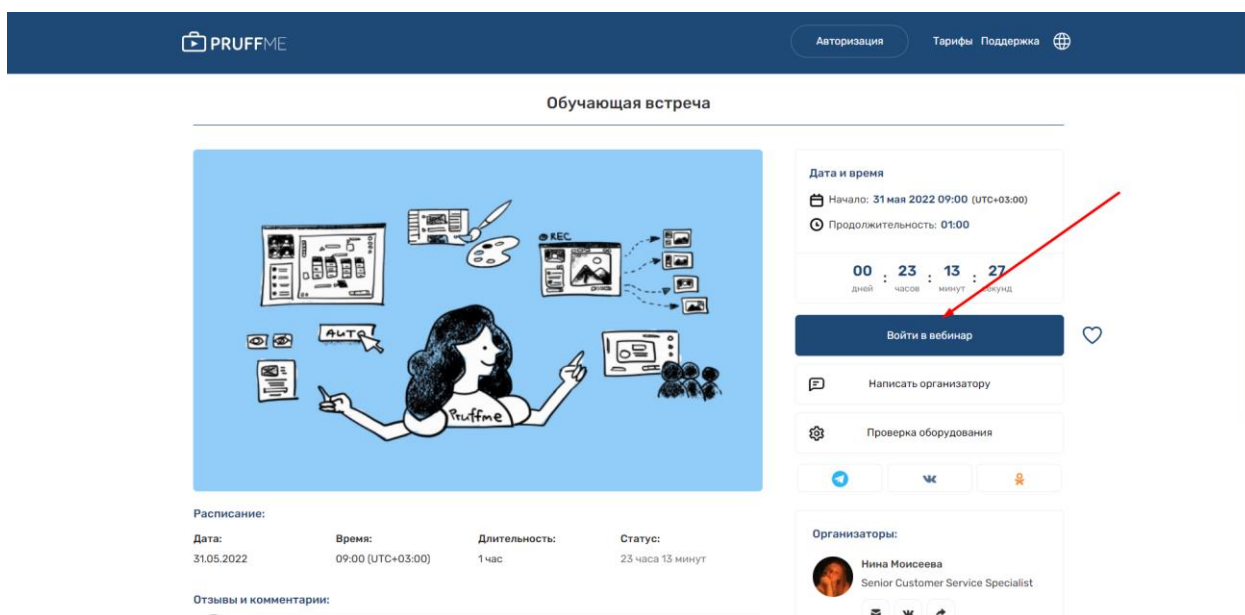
PRUFFME

Авторизация

Тарифы Поддержка

Обучающая встреча

REC

AUTO

Pruffme

Дата и время

Начало: 31 мая 2022 09:00 (UTC+03:00)

Продолжительность: 01:00

00 дней : 23 часов : 13 минут : 27 секунд

Войти в вебинар

Написать организатору

Проверка оборудования

Расписание:

| Дата: | Время: | Длительность: | Статус: |
|---|---|---|---|
| 31.05.2022 | 09:00 (UTC+03:00) | 1 час | 23 часа 13 минут |

Отзывы и комментарии:

Организаторы:

Нина Моисеева
Senior Customer Service Specialist